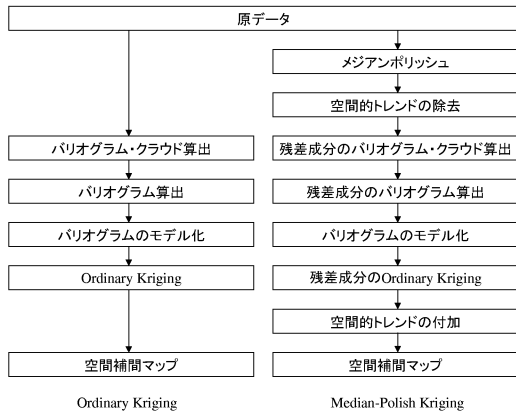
原データ

バリオグラム・クラウド算出

バリオグラム算出

バリオグラムのモデル化

Ordinary Kriging

空間補間マップ

Ordinary Kriging

メジアンポリッシュ

空間的トレンドの除去

残差成分のバリオグラム・クラウド算出

残差成分のバリオグラム算出

バリオグラムのモデル化

残差成分のOrdinary Kriging

空間的トレンドの付加

空間補間マップ

Median-Polish Kriging